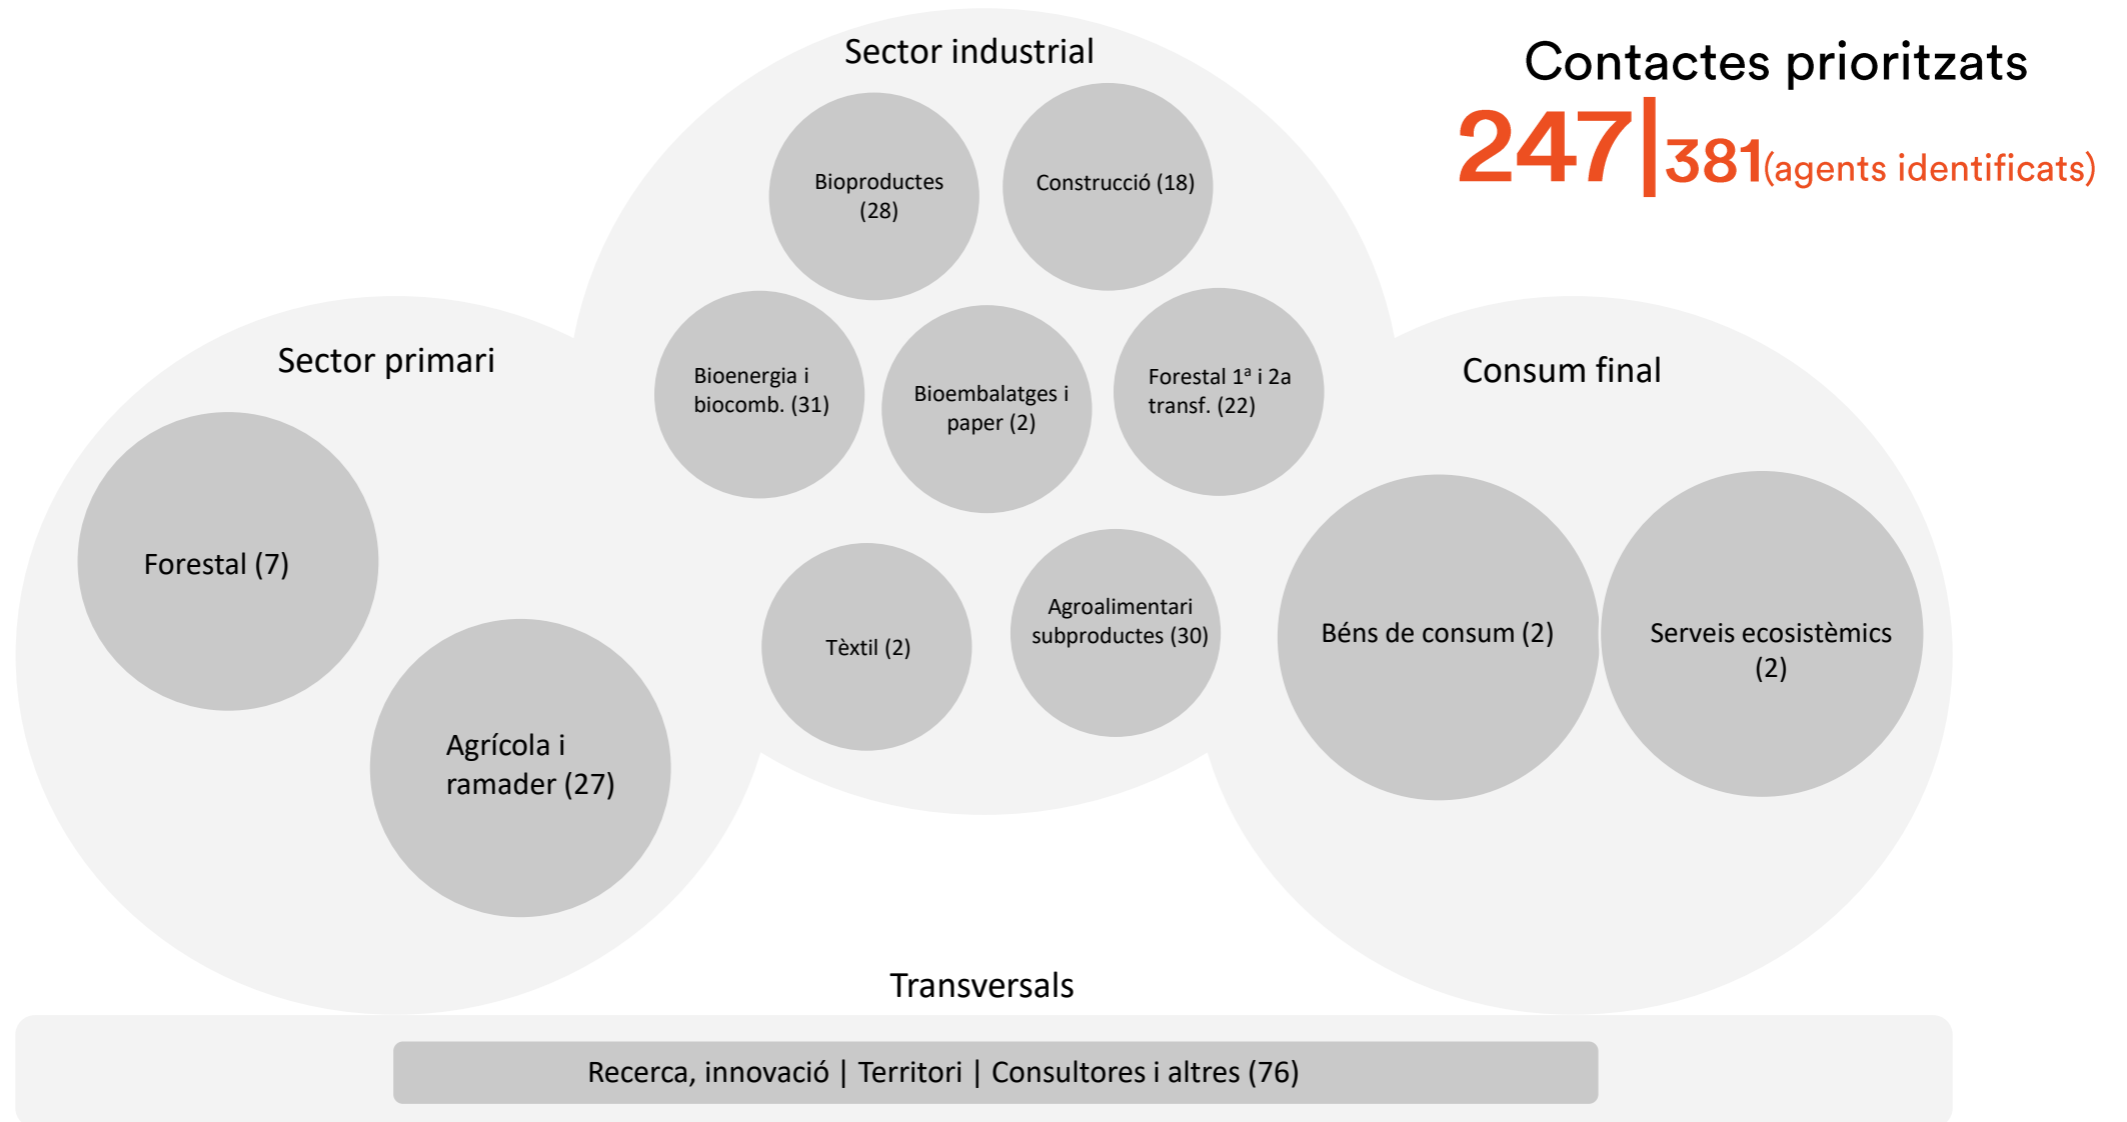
Contactes prioritzats

247 | 381 (agents identificats)

Sector industrial

Bioproductes (28)

Construcció (18)

Bioenergia i biocomb. (31)

Bioembalatges i paper (2)

Forestal 1ª i 2a transf. (22)

Tèxtil (2)

Agroalimentari subproductes (30)

Sector primari

Forestal (7)

Agrícola i ramader (27)

Consum final

Béns de consum (2)

Serveis ecosistèmics (2)

Transversals

Recerca, innovació | Territori | Consultores i altres (76)